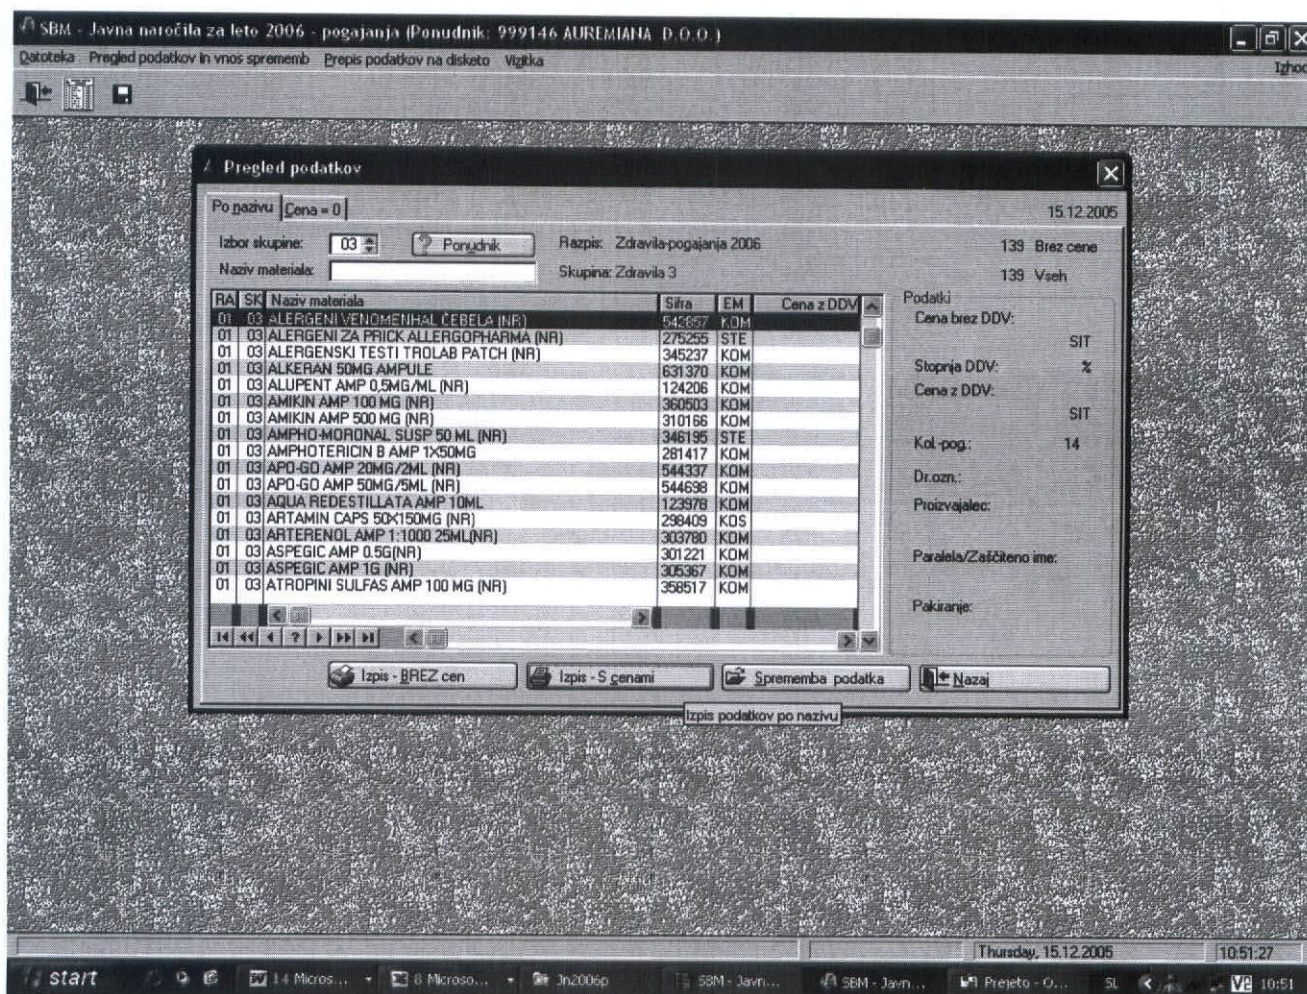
SBM - Javna naročila za leto 2006 - pogajanja (Ponudnik: 999146 AUREMIANA D.O.O.)

Datoteka Pregled podatkov in vnos sprememb Prepis podatkov na disketo Vizitka

Izhod

Pregled podatkov

Po nazivu | Cena = 0 |

15.12.2005

Izbor skupine: 03

Ponudnik

Razpis: Zdravila-pogajanja 2006

139 Brez cene

Naziv materiala:

Skupina: Zdravila 3

139 Vseh

| RA | SK | Naziv materiala | Šifra | EM | Cena z DDV |
|---|---|---|---|---|---|
| 01 | 03 | ALERGENI VENOMENHAL ČEBELA (NR) | 542857 | KOM | |
| 01 | 03 | ALERGENI ZA PRICK ALLERGOPHARMA (NR) | 275255 | STE | |
| 01 | 03 | ALERGENSKI TESTI TROLAB PATCH (NR) | 345237 | KOM | |
| 01 | 03 | ALKERAN 50MG AMPULE | 631370 | KOM | |
| 01 | 03 | ALUPENT AMP 0,5MG/ML (NR) | 124206 | KOM | |
| 01 | 03 | AMIKIN AMP 100 MG (NR) | 360503 | KOM | |
| 01 | 03 | AMIKIN AMP 500 MG (NR) | 310166 | KOM | |
| 01 | 03 | AMPHO-MORONAL SUSP 50 ML (NR) | 346195 | STE | |
| 01 | 03 | AMPHOTERICIN B AMP 1X50MG | 281417 | KOM | |
| 01 | 03 | APO-GO AMP 20MG/2ML (NR) | 544337 | KOM | |
| 01 | 03 | APO-GO AMP 50MG/5ML (NR) | 544698 | KOM | |
| 01 | 03 | AQUA REDESTILLATA AMP 10ML | 123978 | KOM | |
| 01 | 03 | ARTAMIN CAPS 50X150MG (NR) | 298409 | KOS | |
| 01 | 03 | ARTERENOL AMP 1:1000 25ML(NR) | 303780 | KOM | |
| 01 | 03 | ASPEGIC AMP 0.5G(NR) | 301221 | KOM | |
| 01 | 03 | ASPEGIC AMP 1G (NR) | 305367 | KOM | |
| 01 | 03 | ATROPINI SULFAS AMP 100 MG (NR) | 358517 | KOM | |

Podatki
Cena brez DDV:
SIT
Stopnja DDV:
%
Cena z DDV:
SIT
Kol.-pog.: 14
Dr.ozn.:
Proizvajalec:
Paralela/Zaščiteno ime:
Pakiranje:

Izpis - BREZ cen
Izpis - S cenami
Sprememba podatka
Nazaj

Izpis podatkov po nazivu

Thursday, 15.12.2005
10:51:27

start
14 Micros...
8 Microso...
Jn2006p
SBM - Javn...
SBM - Javn...
Prejeto - O...
SL
10:51